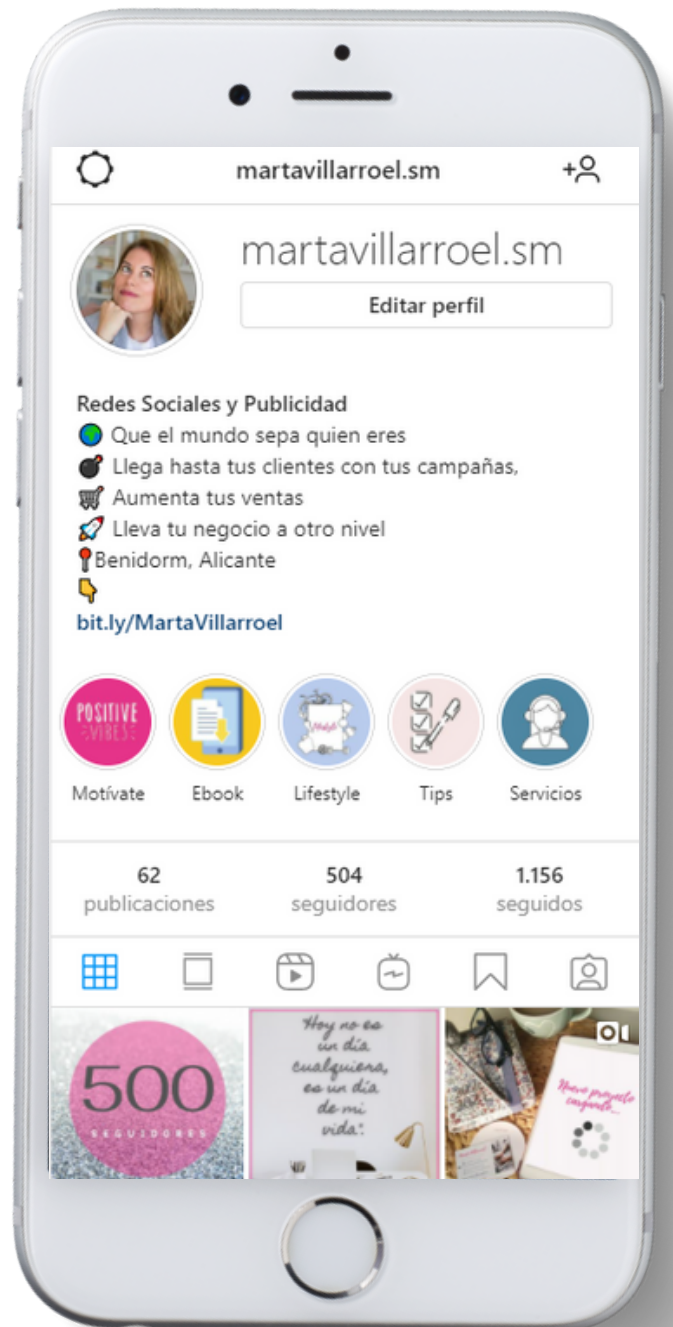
martavillarroel.sm

martavillarroel.sm

Editar perfil

Redes Sociales y Publicidad
🌍 Que el mundo sepa quien eres
💣 Llega hasta tus clientes con tus campañas,
🛒 Aumenta tus ventas
🚀 Lleva tu negocio a otro nivel
📍Benidorm, Alicante
👇
bit.ly/MartaVillarroel

POSITIVE VIBES

Motívate Ebook Lifestyle Tips Servicios

62 publicaciones
504 seguidores
1.156 seguidos

500 SEGUIDORES

Hoy no es un día cualquiera, es un día de mi vida.

Nuevo proyecto cargando...